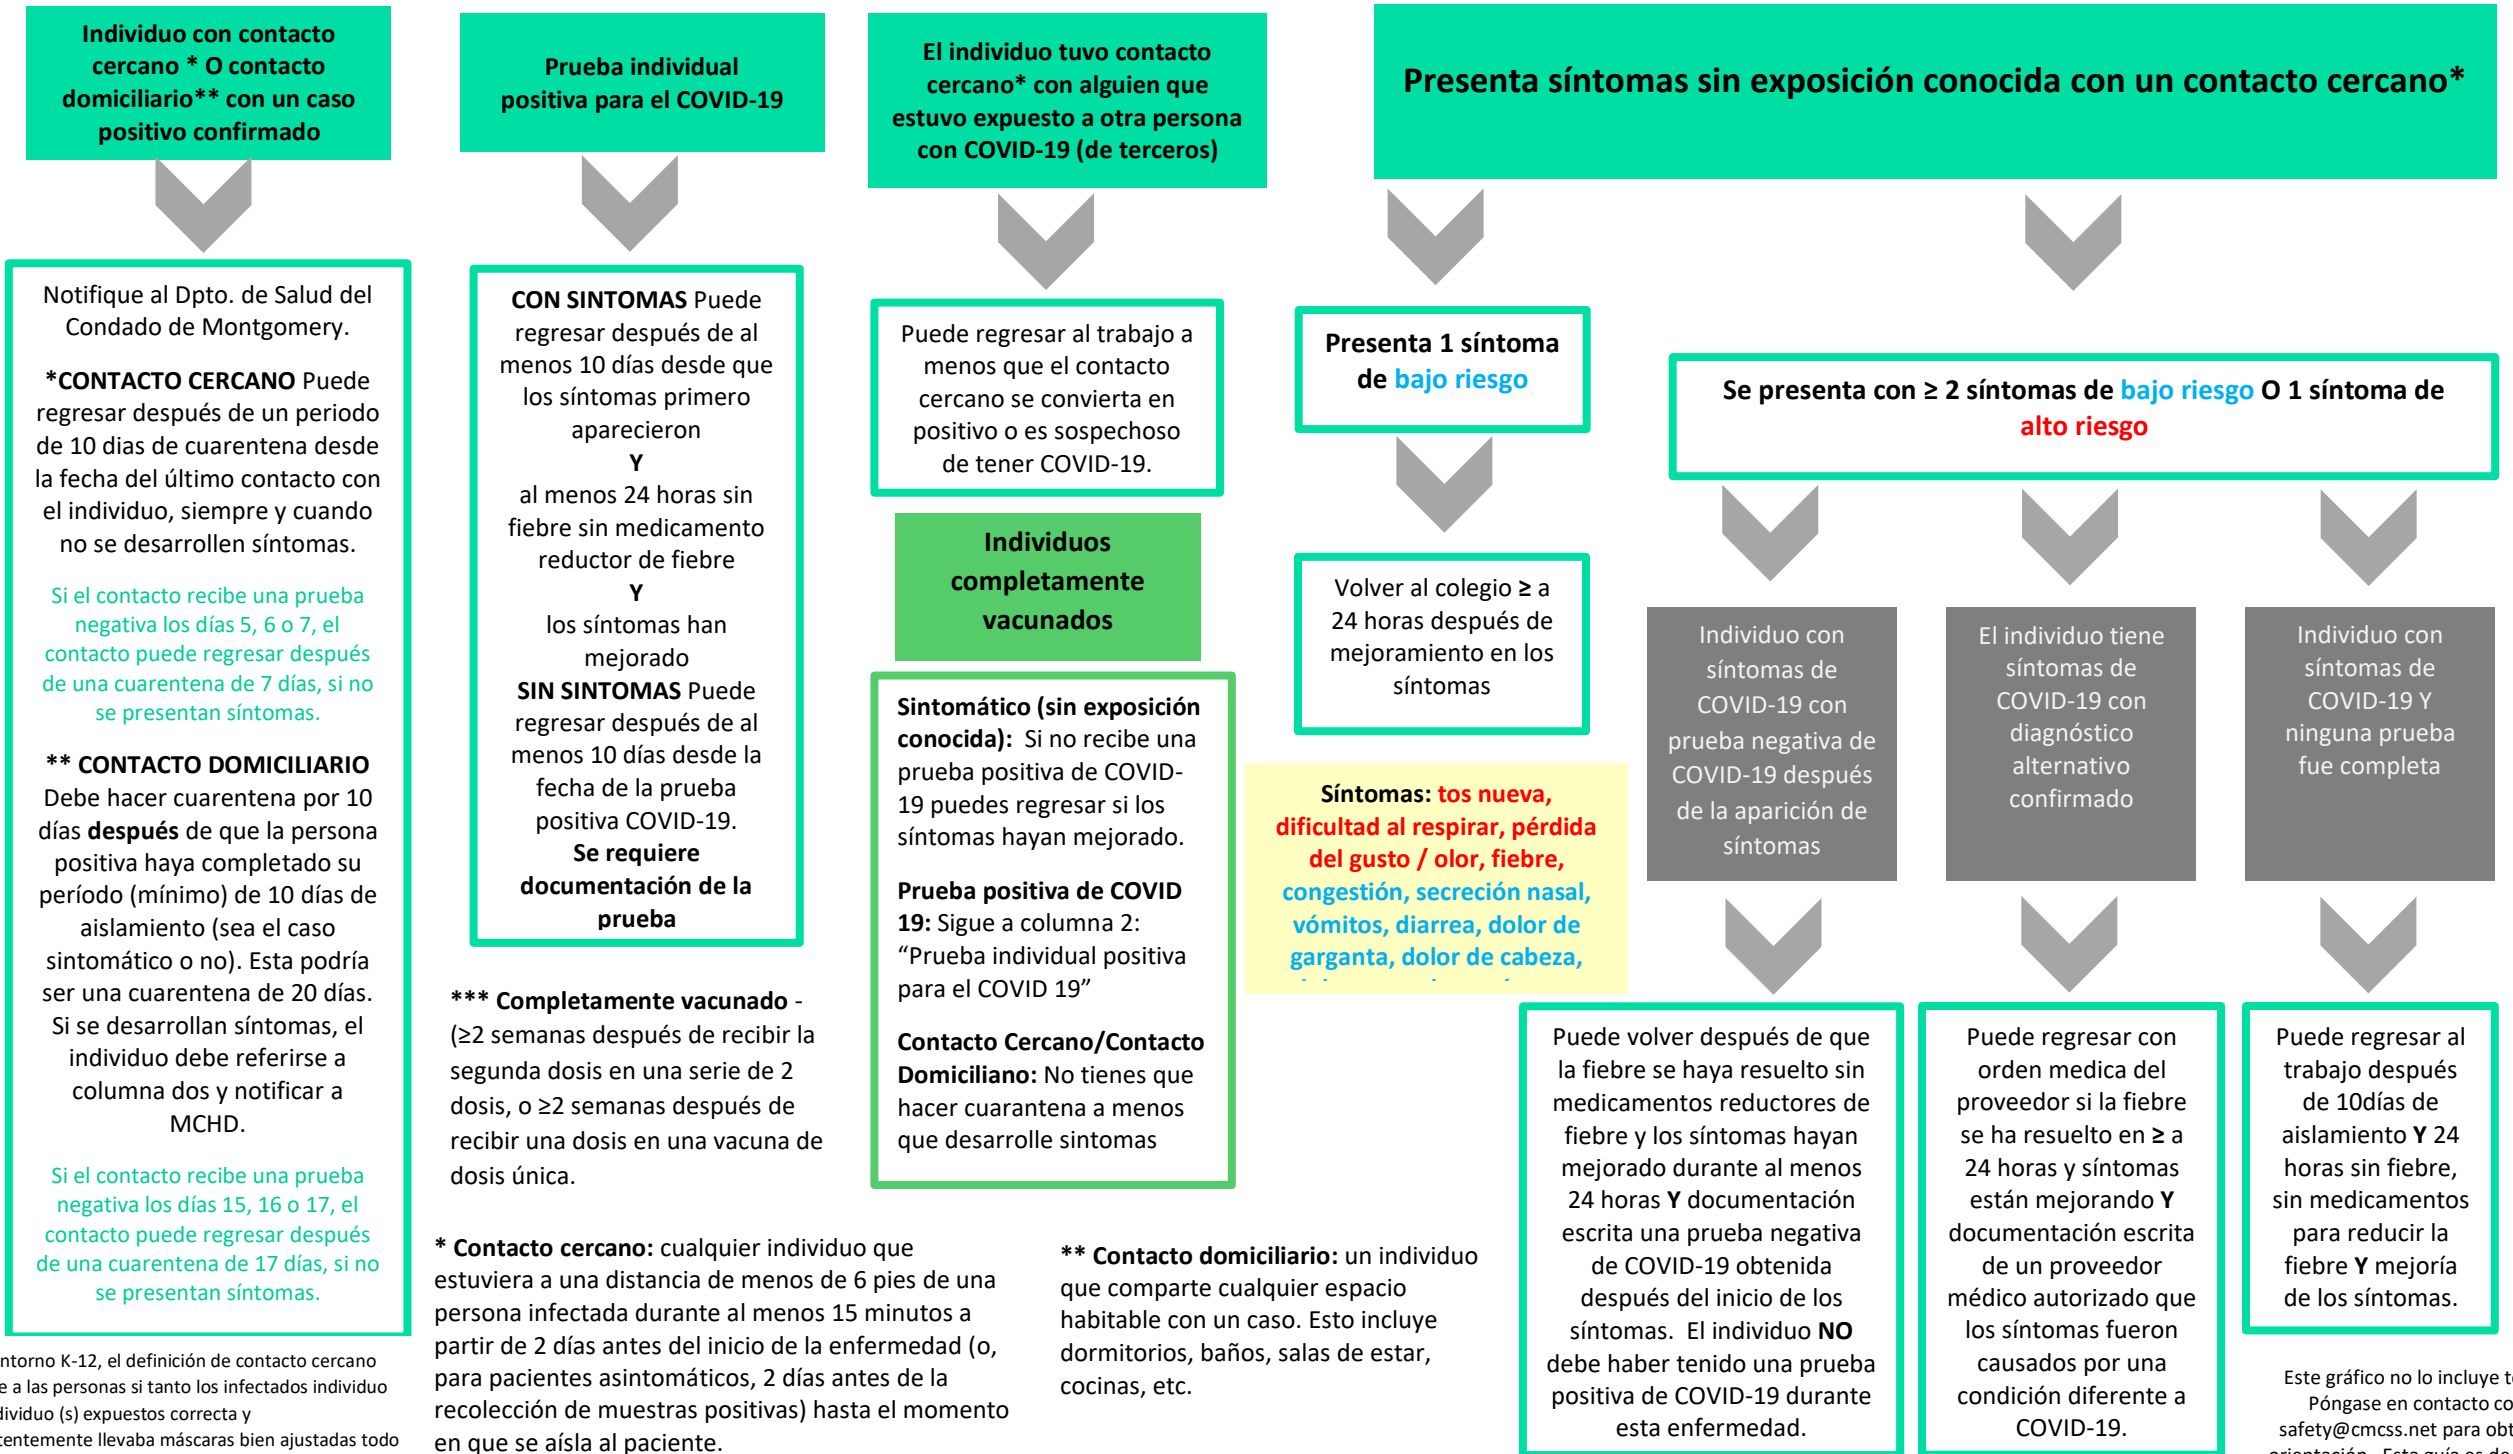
Individuo con contacto cercano * O contacto domiciliario** con un caso positivo confirmado

Prueba individual positiva para el COVID-19

El individuo tuvo contacto cercano* con alguien que estuvo expuesto a otra persona con COVID-19 (de terceros)

Presenta síntomas sin exposición conocida con un contacto cercano*

Notifique al Dpto. de Salud del Condado de Montgomery.

*CONTACTO CERCANO Puede regresar después de un periodo de 10 dias de cuarentena desde la fecha del último contacto con el individuo, siempre y cuando no se desarrollen síntomas.

Si el contacto recibe una prueba negativa los días 5, 6 o 7, el contacto puede regresar después de una cuarentena de 7 días, si no se presentan síntomas.

** CONTACTO DOMICILIARIO Debe hacer cuarentena por 10 días después de que la persona positiva haya completado su período (mínimo) de 10 días de aislamiento (sea el caso sintomático o no). Esta podría ser una cuarentena de 20 días. Si se desarrollan síntomas, el individuo debe referirse a columna dos y notificar a MCHD.

Si el contacto recibe una prueba negativa los días 15, 16 o 17, el contacto puede regresar después de una cuarentena de 17 días, si no se presentan síntomas.

CON SINTOMAS Puede regresar después de al menos 10 días desde que los síntomas primero aparecieron
Y
al menos 24 horas sin fiebre sin medicamento reductor de fiebre
Y
los síntomas han mejorado
SIN SINTOMAS Puede regresar después de al menos 10 días desde la fecha de la prueba positiva COVID-19.
Se requiere documentación de la prueba

Puede regresar al trabajo a menos que el contacto cercano se convierta en positivo o es sospechoso de tener COVID-19.

Individuos completamente vacunados

Sintomático (sin exposición conocida): Si no recibe una prueba positiva de COVID-19 puedes regresar si los síntomas hayan mejorado.

Prueba positiva de COVID 19: Sigue a columna 2: “Prueba individual positiva para el COVID 19”

Contacto Cercano/Contacto Domiciliano: No tienes que hacer cuarantena a menos que desarrolle sintomas

Presenta 1 síntoma de bajo riesgo

Volver al colegio ≥ a 24 horas después de mejoramiento en los síntomas

Síntomas: tos nueva, dificultad al respirar, pérdida del gusto / olor, fiebre, congestión, secreción nasal, vómitos, diarrea, dolor de garganta, dolor de cabeza, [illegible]

Se presenta con ≥ 2 síntomas de bajo riesgo O 1 síntoma de alto riesgo

Individuo con síntomas de COVID-19 con prueba negativa de COVID-19 después de la aparición de síntomas

El individuo tiene síntomas de COVID-19 con diagnóstico alternativo confirmado

Individuo con síntomas de COVID-19 Y ninguna prueba fue completa

Puede volver después de que la fiebre se haya resuelto sin medicamentos reductores de fiebre y los síntomas hayan mejorado durante al menos 24 horas Y documentación escrita una prueba negativa de COVID-19 obtenida después del inicio de los síntomas. El individuo NO debe haber tenido una prueba positiva de COVID-19 durante esta enfermedad.

Puede regresar con orden medica del proveedor si la fiebre se ha resuelto en ≥ a 24 horas y síntomas están mejorando Y documentación escrita de un proveedor médico autorizado que los síntomas fueron causados por una condición diferente a COVID-19.

Puede regresar al trabajo después de 10días de aislamiento Y 24 horas sin fiebre, sin medicamentos para reducir la fiebre Y mejoría de los síntomas.

*** Completamente vacunado - (≥2 semanas después de recibir la segunda dosis en una serie de 2 dosis, o ≥2 semanas después de recibir una dosis en una vacuna de dosis única.

* Contacto cercano: cualquier individuo que estuviera a una distancia de menos de 6 pies de una persona infectada durante al menos 15 minutos a partir de 2 días antes del inicio de la enfermedad (o, para pacientes asintomáticos, 2 días antes de la recolección de muestras positivas) hasta el momento en que se aísla al paciente.

** Contacto domiciliario: un individuo que comparte cualquier espacio habitable con un caso. Esto incluye dormitorios, baños, salas de estar, cocinas, etc.

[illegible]ntorno K-12, el definición de contacto cercano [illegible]e a las personas si tanto los infectados individuo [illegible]dividuo (s) expuestos correcta y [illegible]centemente llevaba máscaras bien ajustadas todo

Este gráfico no lo incluye t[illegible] Póngase en contacto co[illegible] safety@cmcss.net para obt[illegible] orientación. Esta guía es d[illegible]